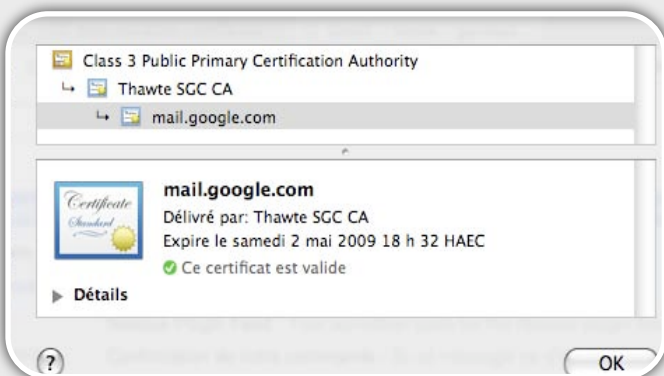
Class 3 Public Primary Certification Authority
↳ Thawte SGC CA
↳ mail.google.com

Certificate
Standard

mail.google.com
Délivré par: Thawte SGC CA
Expire le samedi 2 mai 2009 18 h 32 HAEC
Ce certificat est valide

Détails

?

OK